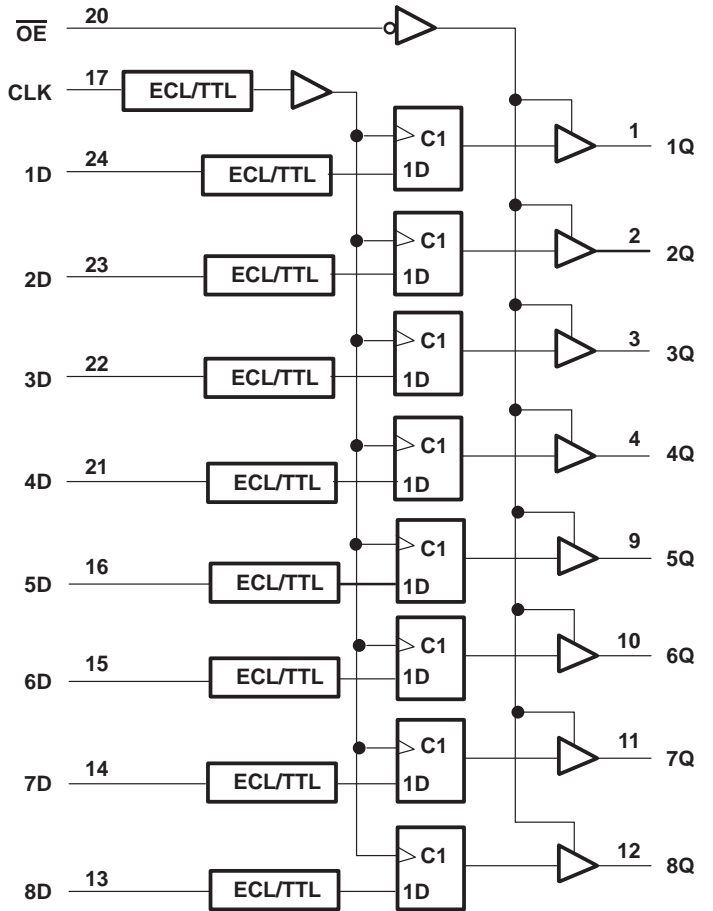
$\overline{OE}$ 20

CLK 17 ECL/TTL

C1
1D

1D 24 ECL/TTL

1 1Q

C1
1D

2D 23 ECL/TTL

2 2Q

C1
1D

3D 22 ECL/TTL

3 3Q

C1
1D

4D 21 ECL/TTL

4 4Q

C1
1D

5D 16 ECL/TTL

9 5Q

C1
1D

6D 15 ECL/TTL

10 6Q

C1
1D

7D 14 ECL/TTL

11 7Q

C1
1D

8D 13 ECL/TTL

12 8Q